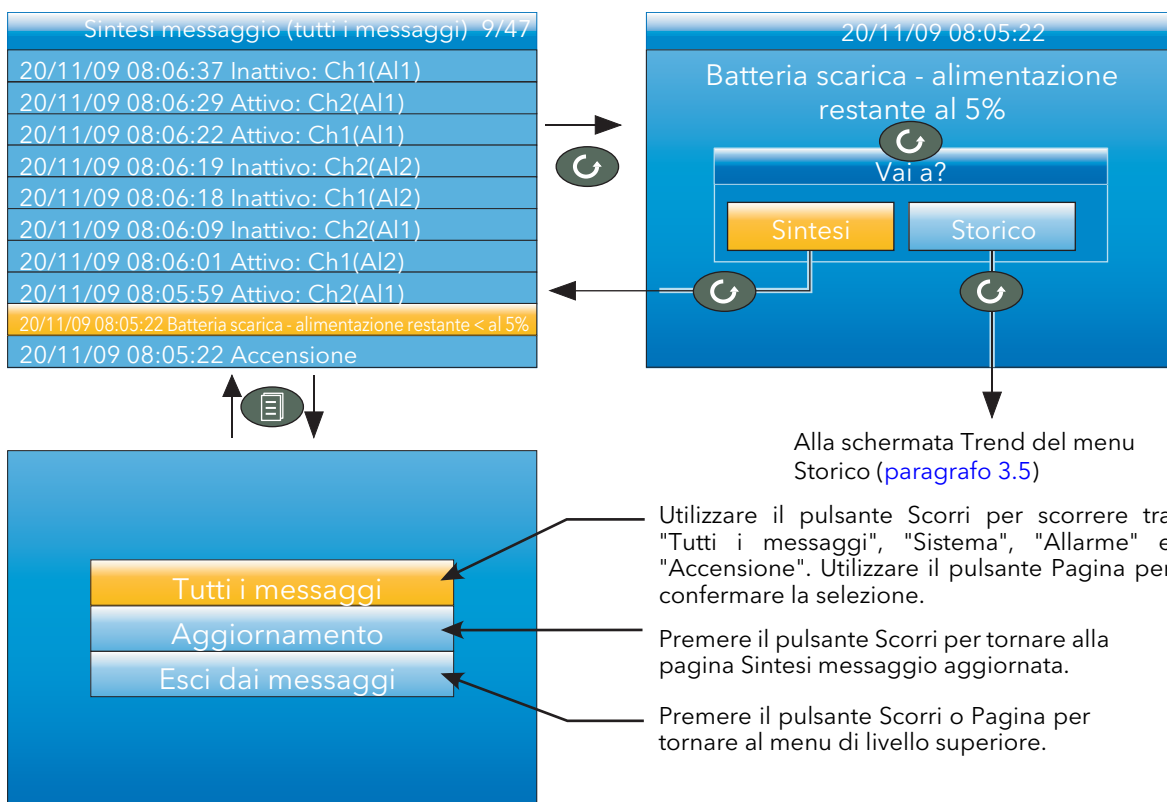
Sintesi messaggio (tutti i messaggi) 9/47
20/11/09 08:06:37 Inattivo: Ch1(Al1)
20/11/09 08:06:29 Attivo: Ch2(Al1)
20/11/09 08:06:22 Attivo: Ch1(Al1)
20/11/09 08:06:19 Inattivo: Ch2(Al2)
20/11/09 08:06:18 Inattivo: Ch1(Al2)
20/11/09 08:06:09 Inattivo: Ch2(Al1)
20/11/09 08:06:01 Attivo: Ch1(Al2)
20/11/09 08:05:59 Attivo: Ch2(Al1)
20/11/09 08:05:22 Batteria scarica - alimentazione restante < al 5%
20/11/09 08:05:22 Accensione

20/11/09 08:05:22
Batteria scarica - alimentazione restante al 5%
Vai a?
Sintesi
Storico

Alla schermata Trend del menu Storico (paragrafo 3.5)

Tutti i messaggi
Aggiornamento
Esci dai messaggi

Utilizzare il pulsante Scorri per scorrere tra "Tutti i messaggi", "Sistema", "Allarme" e "Accensione". Utilizzare il pulsante Pagina per confermare la selezione.

Premere il pulsante Scorri per tornare alla pagina Sintesi messaggio aggiornata.

Premere il pulsante Scorri o Pagina per tornare al menu di livello superiore.